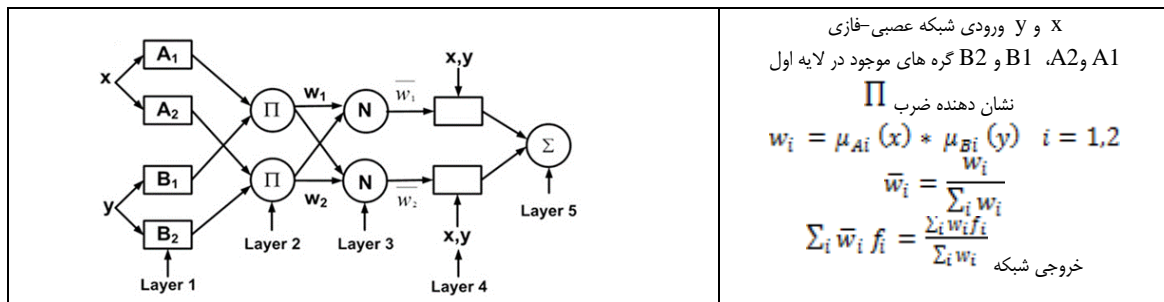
| x, $A_1$, $A_2$, y, $B_1$, $B_2$, Layer 1, $\Pi$, $\Pi$, Layer 2, $w_1$, $w_2$, N, N, Layer 3, $\overline{w_1}$, $\overline{w_2}$, x,y, x,y, Layer 4, $\Sigma$, Layer 5 | x و y ورودی شبکه عصبی-فازی<br>A1 وA2، B1 و B2 گره های موجود در لایه اول<br>$\prod$ نشان دهنده ضرب<br>$w_i = \mu_{Ai}(x) * \mu_{Bi}(y) \quad i = 1,2$<br>$\bar{w}_i = \frac{w_i}{\sum_i w_i}$<br>$\sum_i \bar{w}_i f_i = \frac{\sum_i w_i f_i}{\sum_i w_i}$ خروجی شبکه |
|---|---|